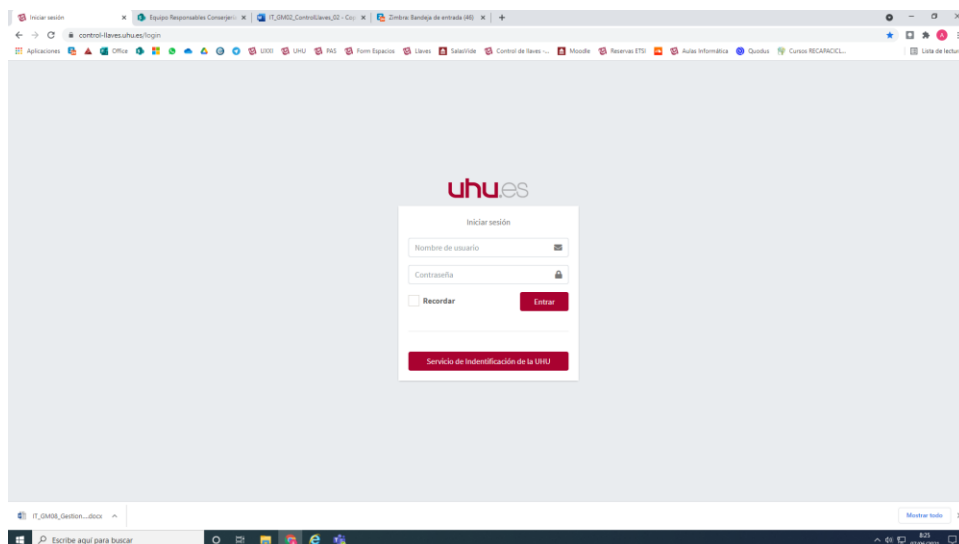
Iniciar sesión × Equipo Responsables Conserjería × IT_GM02_ControlLlaves_02 - Cop × Zimbra: Bandeja de entrada (46) × +

control-llaves.uhu.es/login

Aplicaciones Office UXXI UHU PAS Form Espacios Llaves SalasVide Control de llaves -... Moodle Reservas ETSI Aulas Informática Quodus Cursos RECAPACICL... Lista de lectura

uhu.es

Iniciar sesión

Nombre de usuario

Contraseña

Recordar

Entrar

Servicio de Indentificación de la UHU

IT_GM08_Gestion....docx ^

Mostrar todo

Escribe aquí para buscar

8:25